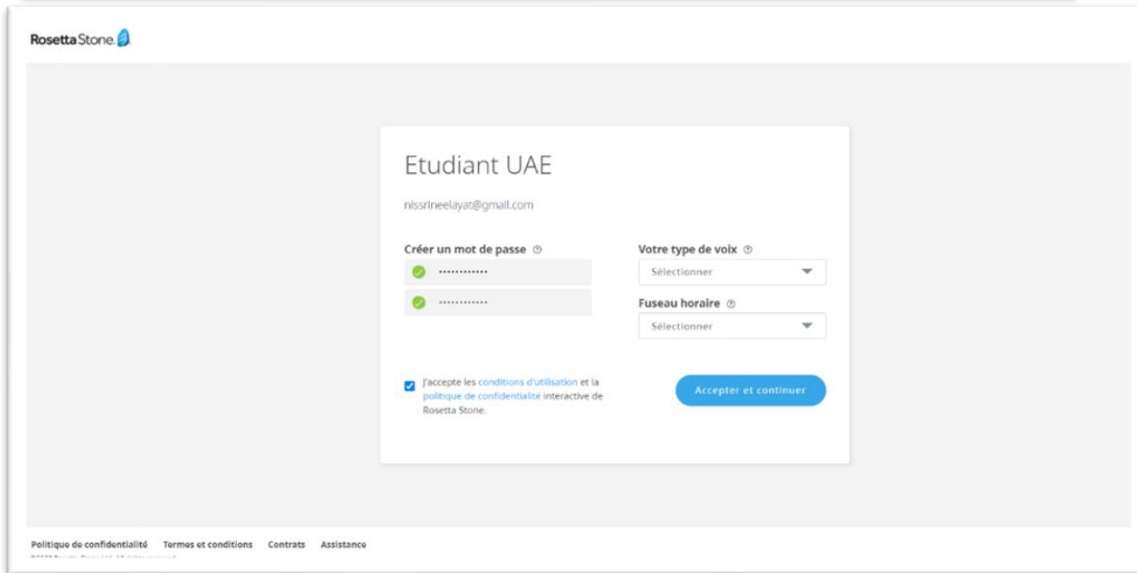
Rosetta Stone

Etudiant UAE

nissrineelayat@gmail.com

Créer un mot de passe

••••••••••••

••••••••••••

Votre type de voix

Sélectionner

Fuseau horaire

Sélectionner

J'accepte les conditions d'utilisation et la politique de confidentialité interactive de Rosetta Stone.

Accepter et continuer

Politique de confidentialité Termes et conditions Contrats Assistance

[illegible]